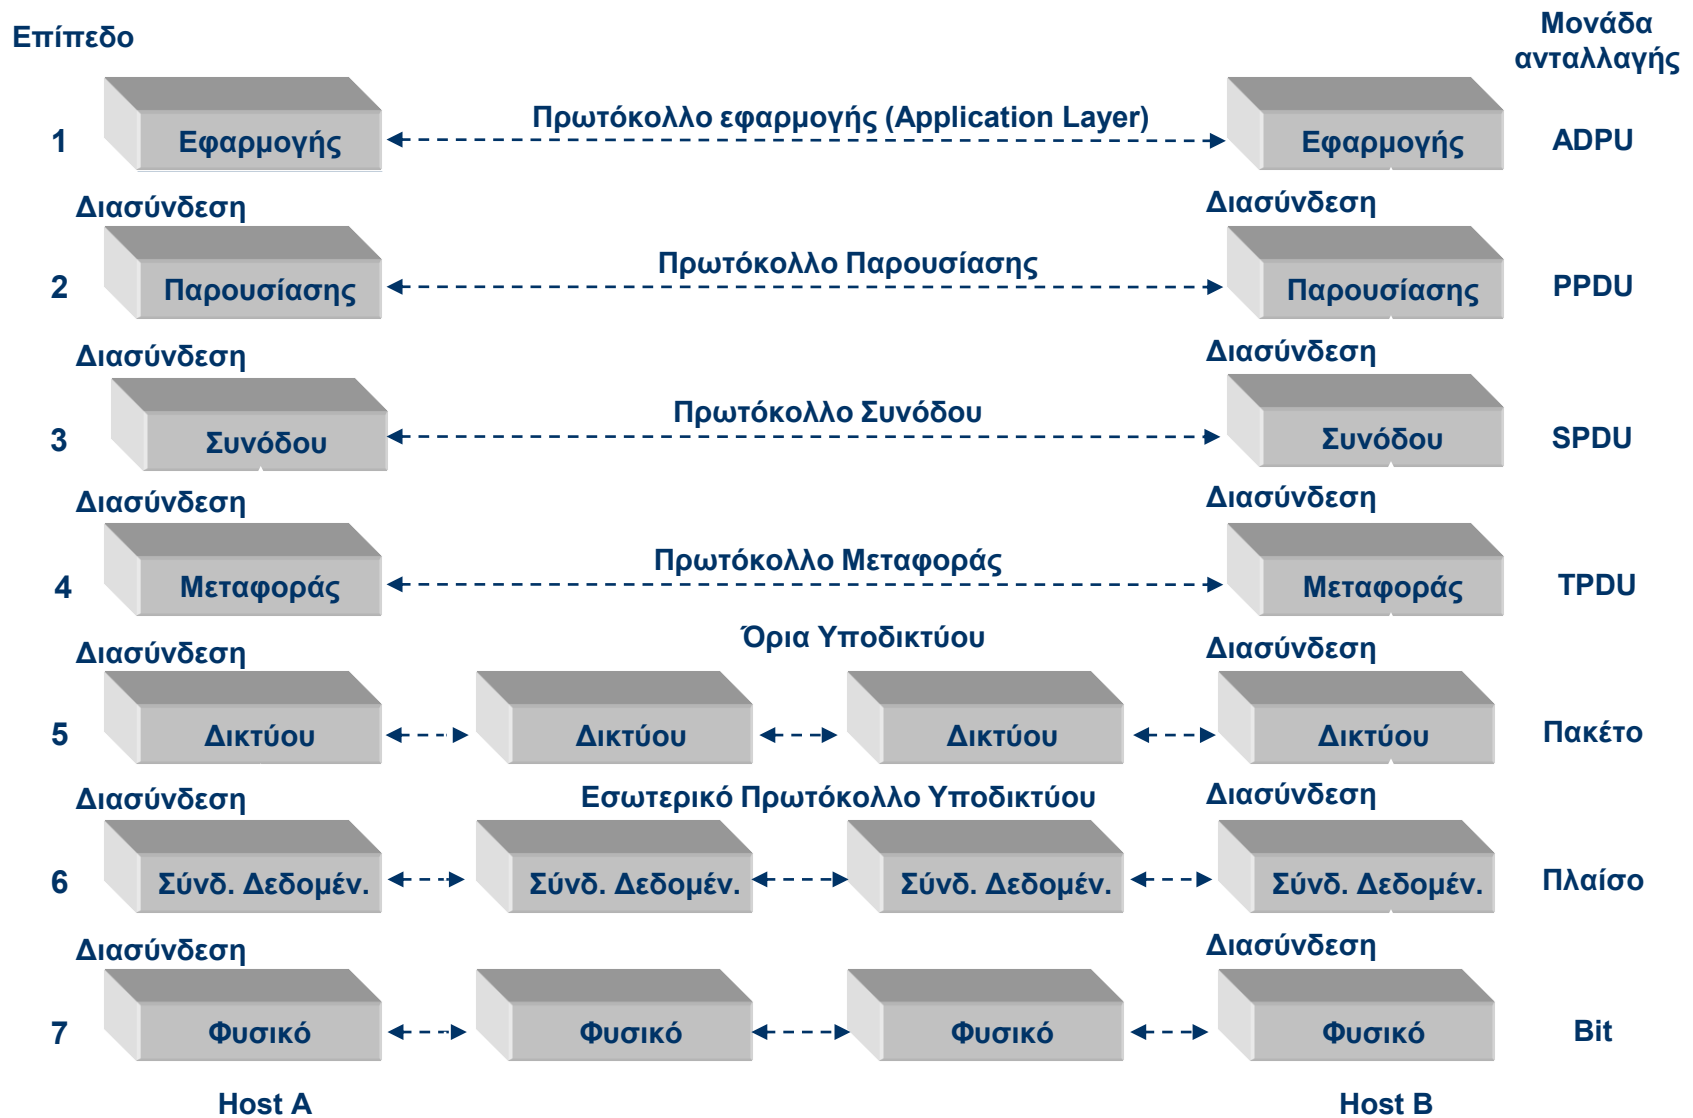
Επίπεδο

Μονάδα ανταλλαγής

1 Εφαρμογής

Πρωτόκολλο εφαρμογής (Application Layer)

Εφαρμογής ADPU

Διασύνδεση Διασύνδεση

2 Παρουσίασης

Πρωτόκολλο Παρουσίασης

Παρουσίασης PPDU

Διασύνδεση Διασύνδεση

3 Συνόδου

Πρωτόκολλο Συνόδου

Συνόδου SPDU

Διασύνδεση Διασύνδεση

4 Μεταφοράς

Πρωτόκολλο Μεταφοράς

Μεταφοράς TPDU

Όρια Υποδικτύου

Διασύνδεση Διασύνδεση

5 Δικτύου Δικτύου Δικτύου Δικτύου Πακέτο

Εσωτερικό Πρωτόκολλο Υποδικτύου

Διασύνδεση Διασύνδεση

6 Σύνδ. Δεδομέν. Σύνδ. Δεδομέν. Σύνδ. Δεδομέν. Σύνδ. Δεδομέν. Πλαίσο

Διασύνδεση Διασύνδεση

7 Φυσικό Φυσικό Φυσικό Φυσικό Bit

Host A Host B